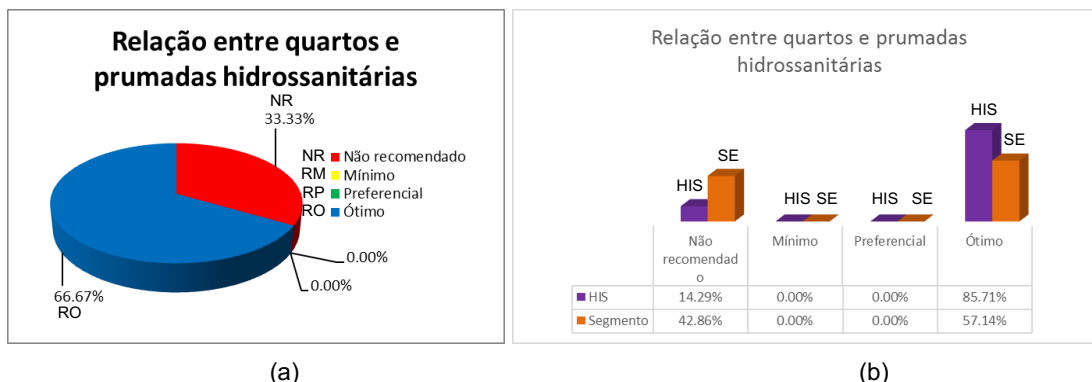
Relação entre quartos e prumadas hidrossanitárias

NR
33.33%

NR Não recomendado
RM Mínimo
RP Preferencial
RO Ótimo

0.00%
0.00%

66.67%
RO

(a)

Relação entre quartos e prumadas hidrossanitárias

HIS SE HIS SE HIS SE HIS SE

| | Não recomendado | Mínimo | Preferencial | Ótimo |
|---|---|---|---|---|
| HIS | 14.29% | 0.00% | 0.00% | 85.71% |
| Segmento | 42.86% | 0.00% | 0.00% | 57.14% |

(b)